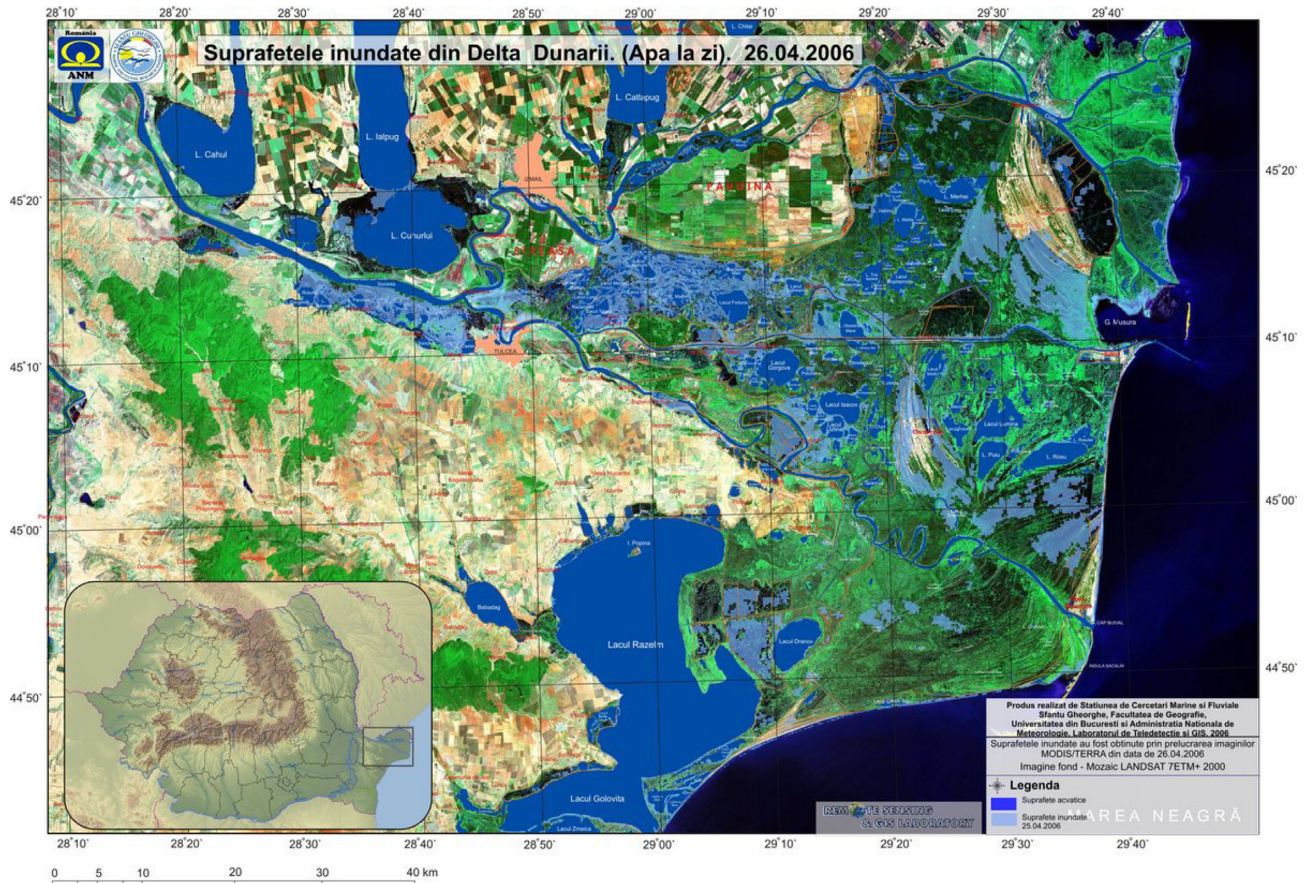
28°10' 28°20' 28°30' 28°40' 28°50' 29°00' 29°10' 29°20' 29°30' 29°40'

Romania
ANM

Suprafetele inundate din Delta Dunarii. (Apa la zi). 26.04.2006

L. Cahul
L. Ialpug
L. Cartal
L. Catlapug
L. Chilia
L. Cuhurlui
IZMAIL
PARDINA
SIREASA
Dunarea
TULCEA
Lacul Fortuna
Lacul Gorgova
Lacul Isacov
Lacul Lumina
L. Puiu
L. Rosu
L. Merhei
G. Musura
I. Popina
Babadag
Lacul Razelm
Lacul Dranov
Lacul Golovita
Lacul Zmeica
CAP BUGAZ
INSULA SACALIN

45°20'
45°10'
45°00'
44°50'

Produs realizat de Statiunea de Cercetari Marine si Fluviale Sfantu Gheorghe, Facultatea de Geografie, Universitatea din Bucuresti si Administratia Nationala de Meteorologie, Laboratorul de Teledetectie si GIS, 2006

Suprafetele inundate au fost obtinute prin prelucrarea imaginilor MODIS/TERRA din data de 26.04.2006

Imagine fond - Mozaic LANDSAT 7ETM+ 2000

Legenda
Suprafete acvatice
Suprafete inundate 25.04.2006

REMOTE SENSING & GIS LABORATORY

MAREA NEAGRĂ

0 5 10 20 30 40 km